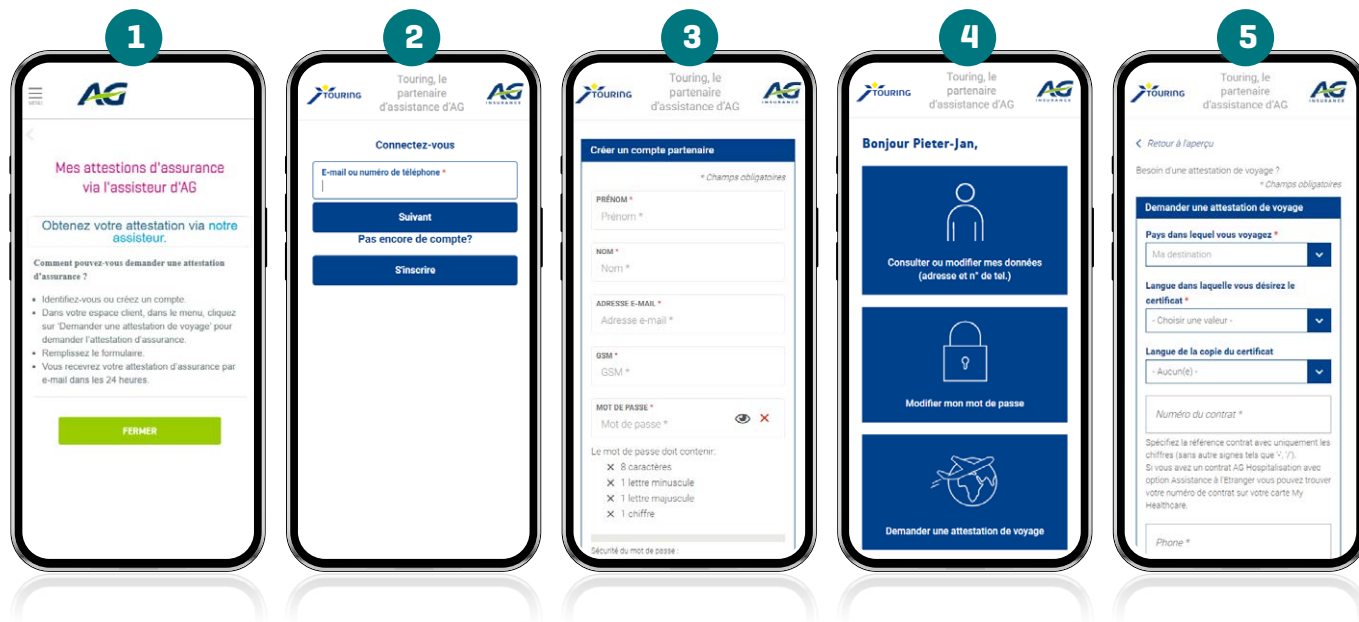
1

MENU

AG

Mes attestions d'assurance via l'assisteur d'AG

Obtenez votre attestation via notre assisteur.

Comment pouvez-vous demander une attestation d'assurance ?

- Identifiez-vous ou créez un compte.
- Dans votre espace client, dans le menu, cliquez sur 'Demander une attestation de voyage' pour demander l'attestation d'assurance.
- Remplissez le formulaire.
- Vous recevrez votre attestation d'assurance par e-mail dans les 24 heures.

FERMER

2

TOURING

Touring, le partenaire d'assistance d'AG

AG INSURANCE

Connectez-vous

E-mail ou numéro de téléphone *

Suivant

Pas encore de compte?

S'inscrire

3

TOURING

Touring, le partenaire d'assistance d'AG

AG INSURANCE

Créer un compte partenaire

* Champs obligatoires

PRÉNOM *

Prénom *

NOM *

Nom *

ADRESSE E-MAIL *

Adresse e-mail *

GSM *

GSM *

MOT DE PASSE *

Mot de passe *

Le mot de passe doit contenir:

8 caractères

1 lettre minuscule

1 lettre majuscule

1 chiffre

Sécurité du mot de passe :

4

TOURING

Touring, le partenaire d'assistance d'AG

AG INSURANCE

Bonjour Pieter-Jan,

Consulter ou modifier mes données (adresse et n° de tel.)

Modifier mon mot de passe

Demander une attestation de voyage

5

TOURING

Touring, le partenaire d'assistance d'AG

AG INSURANCE

Retour à l'aperçu

Besoin d'une attestation de voyage ?

* Champs obligatoires

Demander une attestation de voyage

Pays dans lequel vous voyagez *

Ma destination

Langue dans laquelle vous désirez le certificat *

- Choisir une valeur -

Langue de la copie du certificat

- Aucun(e) -

Numéro du contrat *

Spécifiez la référence contrat avec uniquement les chiffres (sans autre signes tels que '-', '/').
Si vous avez un contrat AG Hospitalisation avec option Assistance à l'Etranger vous pouvez trouver votre numéro de contrat sur votre carte My Healthcare.

Phone *